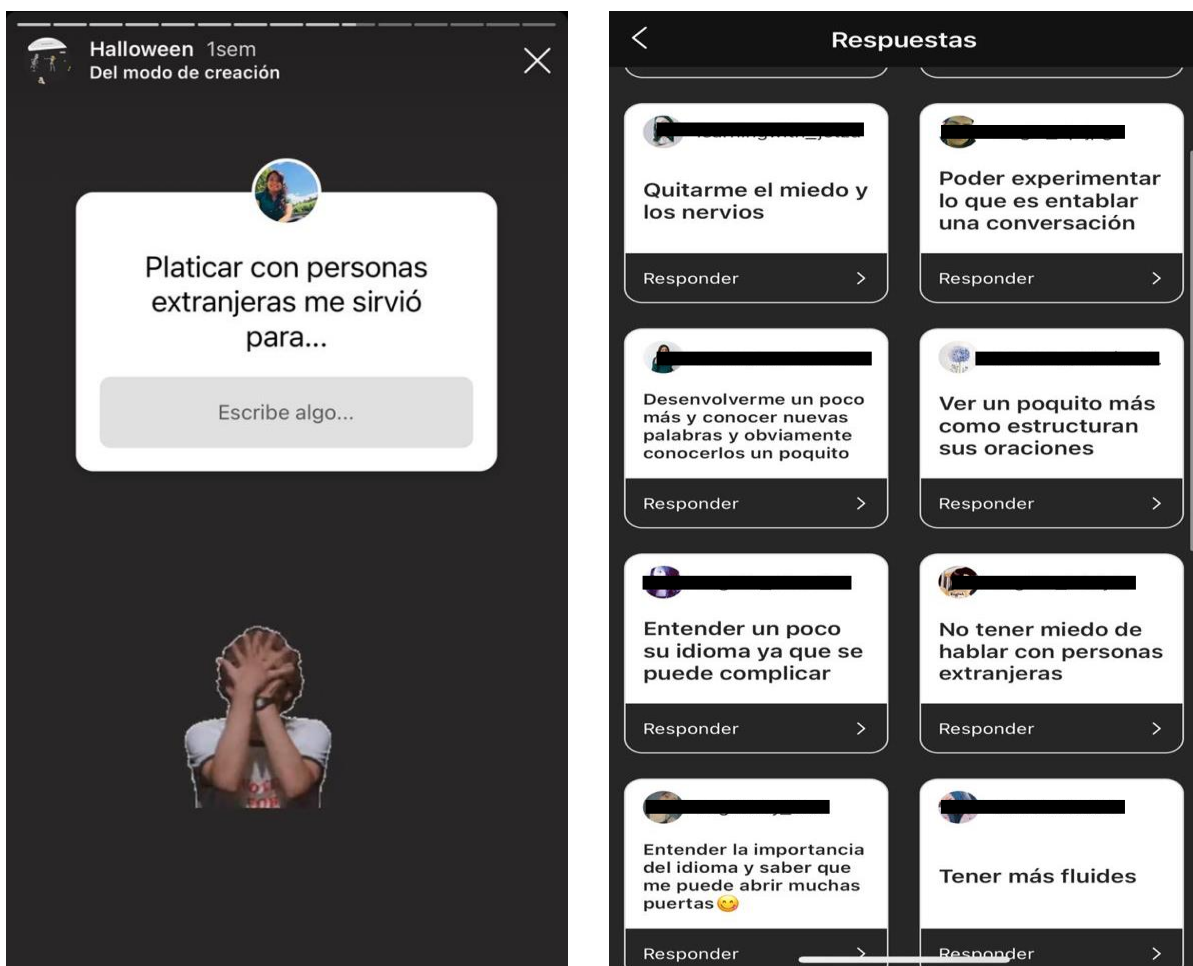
Halloween 1sem
Del modo de creación

Platicar con personas extranjeras me sirvió para...

Escribe algo...

Respuestas

Quitarme el miedo y los nervios

Responder

Poder experimentar lo que es entablar una conversación

Responder

Desenvolverme un poco más y conocer nuevas palabras y obviamente conocerlos un poquito

Responder

Ver un poquito más como estructuran sus oraciones

Responder

Entender un poco su idioma ya que se puede complicar

Responder

No tener miedo de hablar con personas extranjeras

Responder

Entender la importancia del idioma y saber que me puede abrir muchas puertas😋

Responder

Tener más fluides

Responder